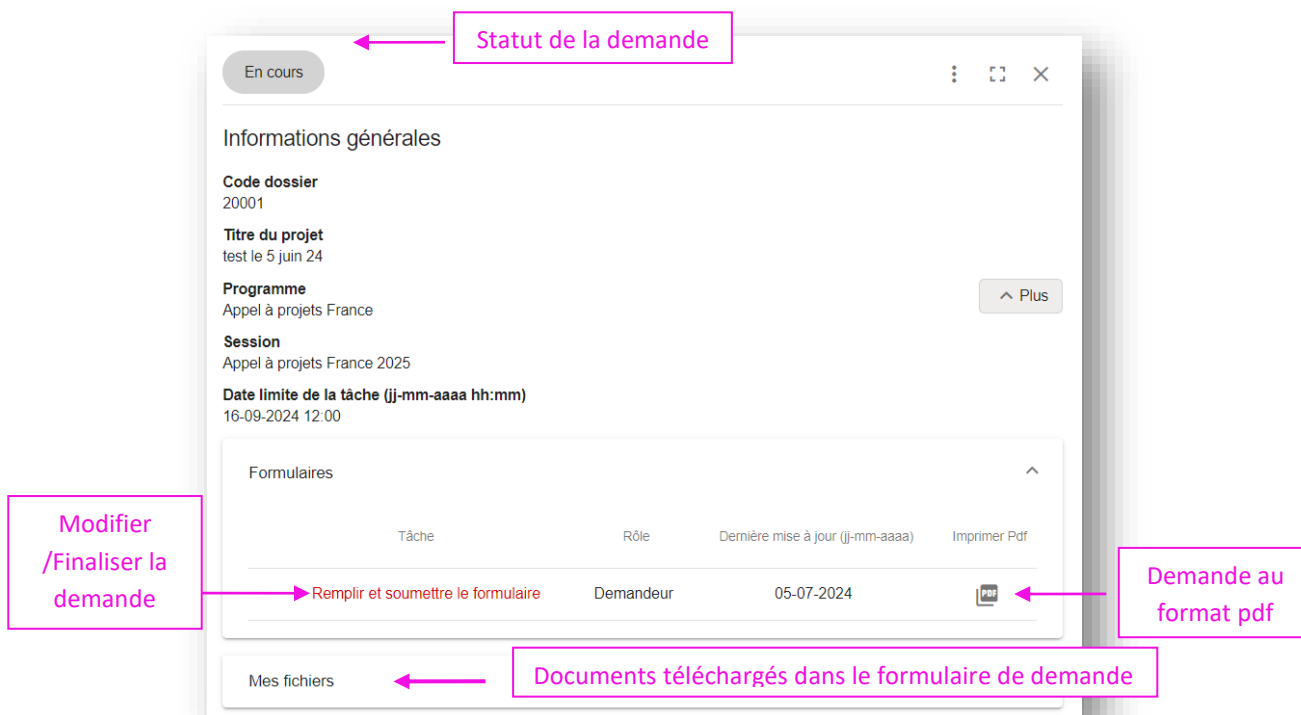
Statut de la demande

En cours

Informations générales

Code dossier
20001

Titre du projet
test le 5 juin 24

Programme
Appel à projets France

Plus

Session
Appel à projets France 2025

Date limite de la tâche (jj-mm-aaaa hh:mm)
16-09-2024 12:00

Formulaires

| Tâche | Rôle | Dernière mise à jour (jj-mm-aaaa) | Imprimer Pdf |
|---|---|---|---|
| Remplir et soumettre le formulaire | Demandeur | 05-07-2024 | PDF |

Modifier /Finaliser la demande

Demande au format pdf

Mes fichiers

Documents téléchargés dans le formulaire de demande